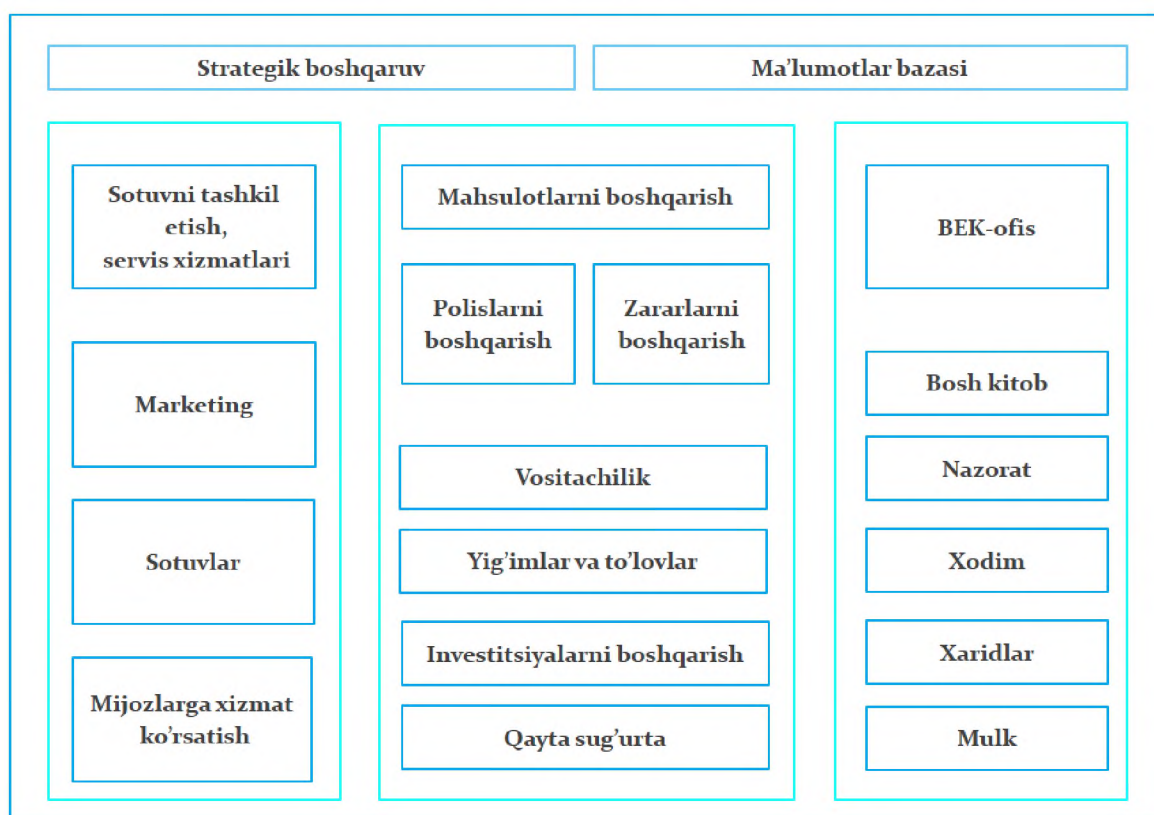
Strategik boshqaruv

Ma'lumotlar bazasi

Sotuvni tashkil etish, servis xizmatlari

Marketing

Sotuvlar

Mijozlarga xizmat ko'rsatish

Mahsulotlarni boshqarish

Polislarni boshqarish

Zararlarni boshqarish

Vositachilik

Yig'imlar va to'lovlar

Investitsiyalarni boshqarish

Qayta sug'urta

BEK-ofis

Bosh kitob

Nazorat

Xodim

Xaridlar

Mulk